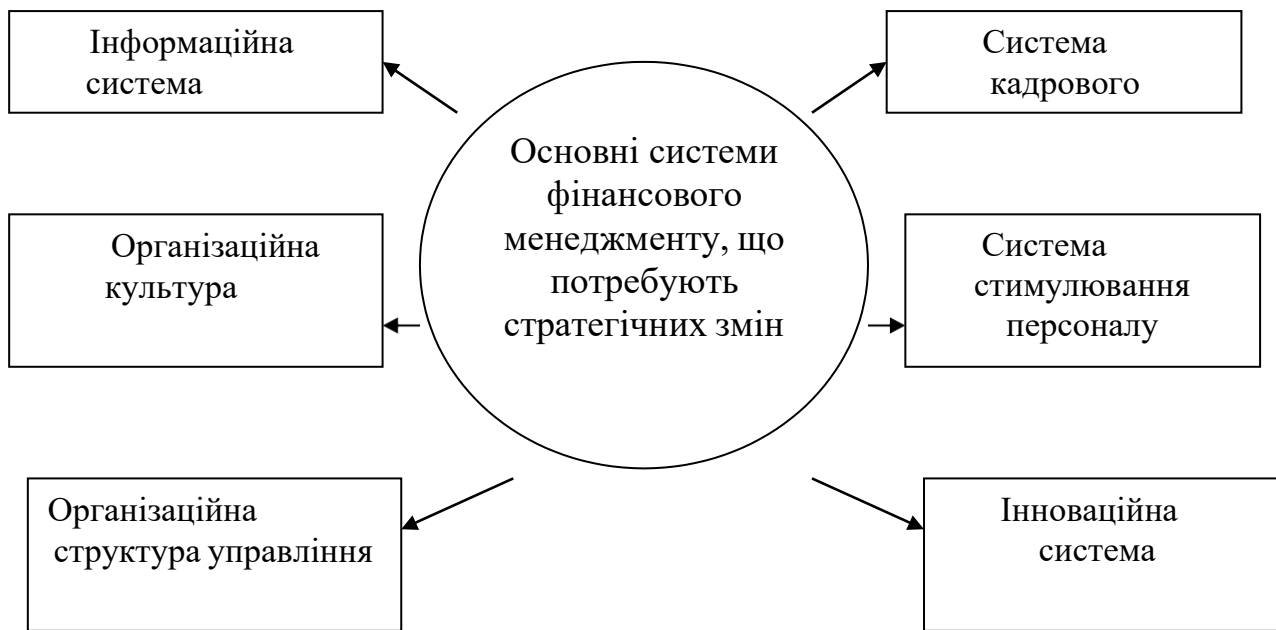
Основні системи фінансового менеджменту, що потребують стратегічних змін

Інформаційна система

Система кадрового

Організаційна культура

Система стимулювання персоналу

Організаційна структура управління

Інноваційна система